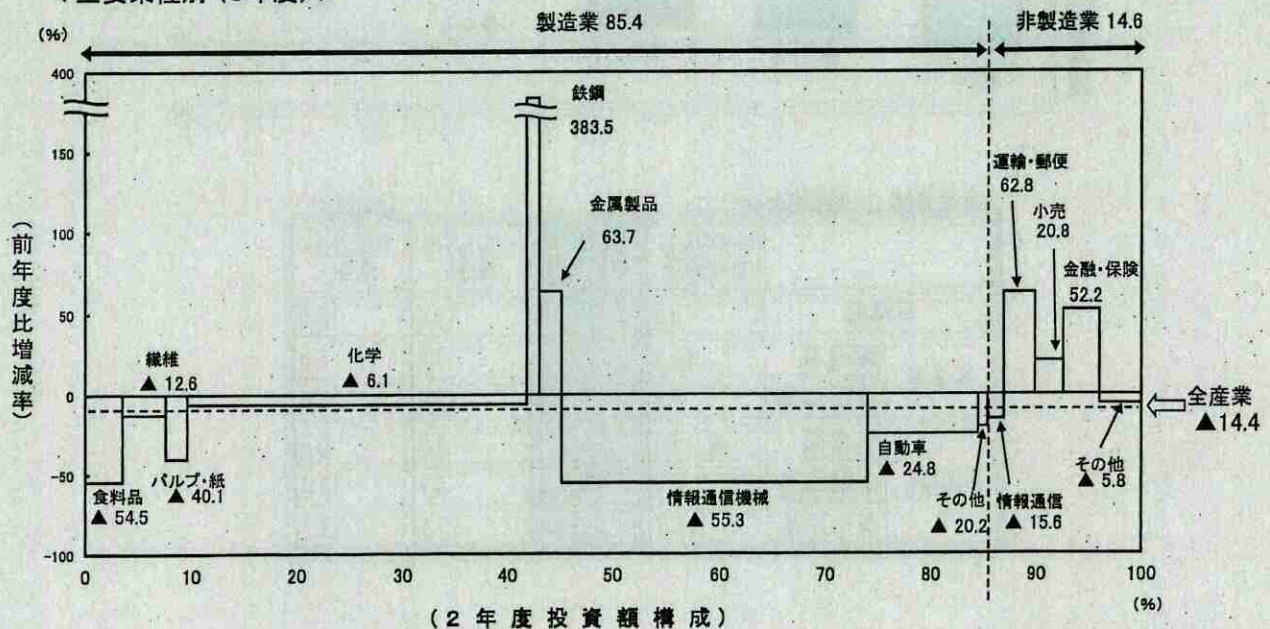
(%)

製造業 85.4

非製造業 14.6

400

150

100

50

0

-50

-100

(前年度比増減率)

鉄鋼 383.5

金属製品 63.7

運輸・郵便 62.8

小売 20.8

金融・保険 52.2

繊維 ▲ 12.6

化学 ▲ 6.1

全産業 ▲14.4

食料品 ▲ 54.5

パルプ・紙 ▲ 40.1

情報通信機械 ▲ 55.3

自動車 ▲ 24.8

その他 ▲ 20.2

情報通信 ▲ 15.6

その他 ▲ 5.8

0 10 20 30 40 50 60 70 80 90 100

(%)

(2年度投資額構成)